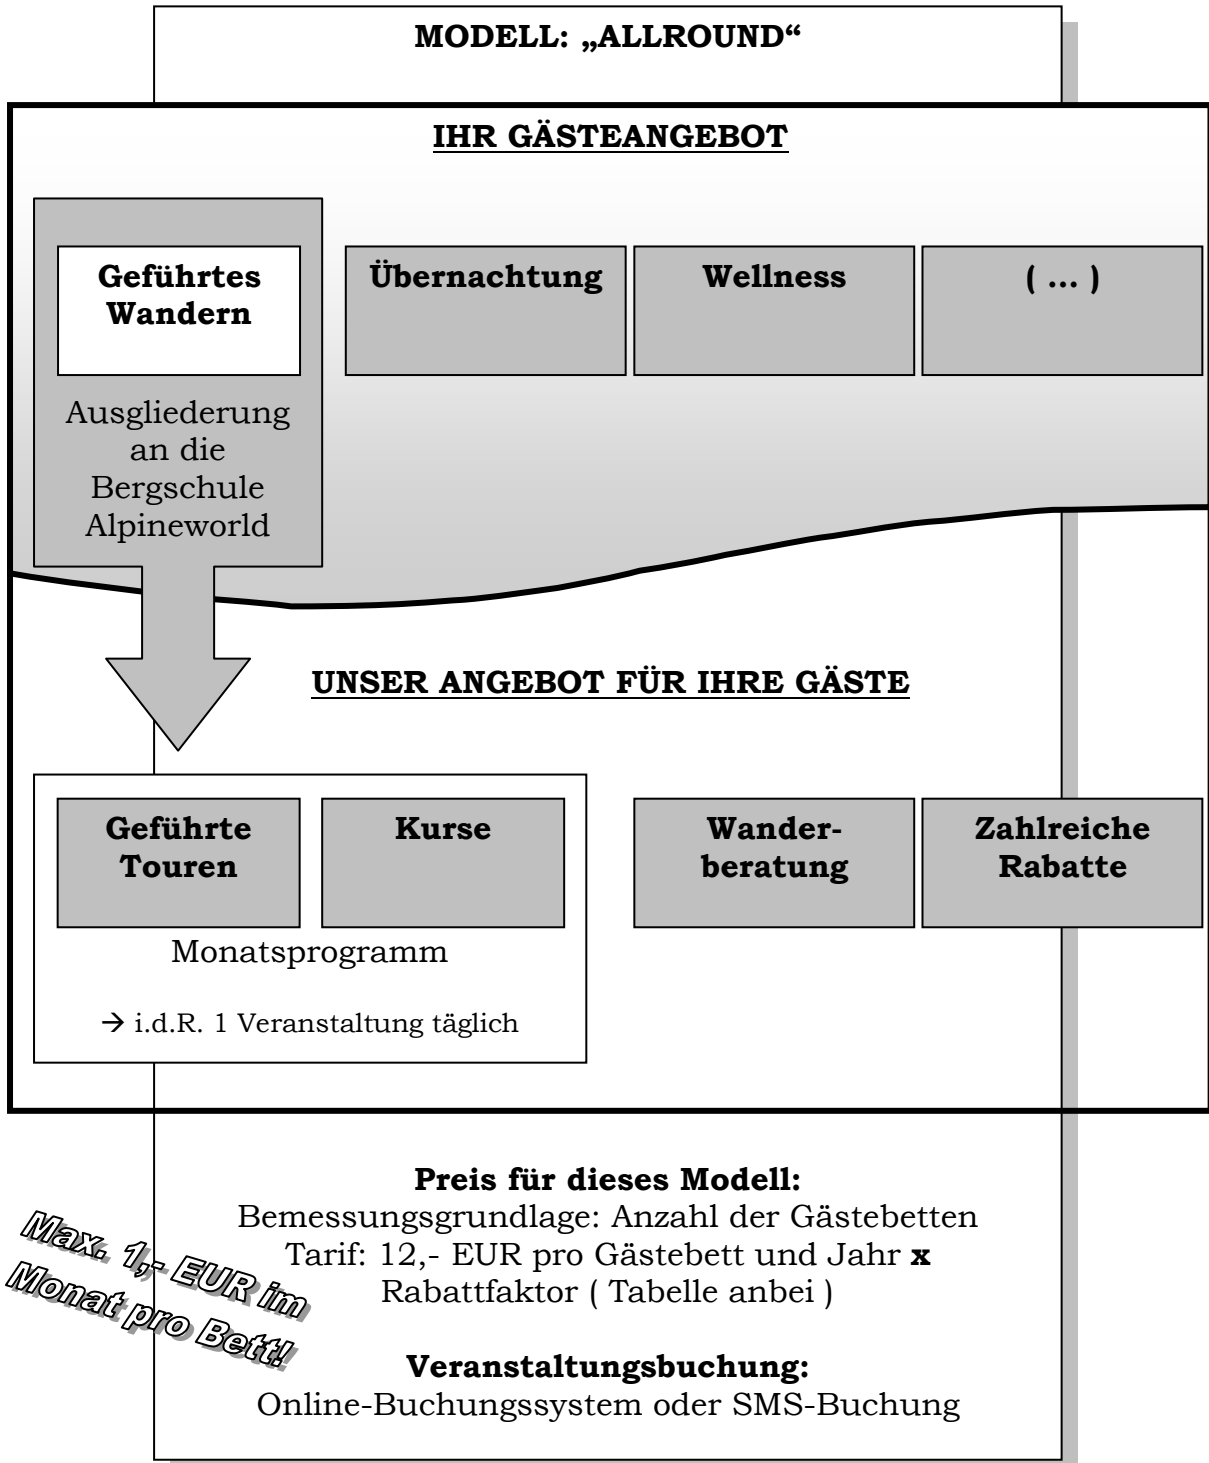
MODELL: „ALLROUND“

IHR GÄSTEANGEBOT

Geführtes Wandern

Ausgliederung an die Bergschule Alpineworld

Übernachtung

Wellness

( ... )

UNSER ANGEBOT FÜR IHRE GÄSTE

Geführte Touren

Kurse

Monatsprogramm

→ i.d.R. 1 Veranstaltung täglich

Wanderberatung

Zahlreiche Rabatte

Preis für dieses Modell:
Bemessungsgrundlage: Anzahl der Gästebetten
Tarif: 12,- EUR pro Gästebett und Jahr **x** Rabattfaktor ( Tabelle anbei )

Max. 1,- EUR im Monat pro Bett!

Veranstaltungsbuchung:
Online-Buchungssystem oder SMS-Buchung